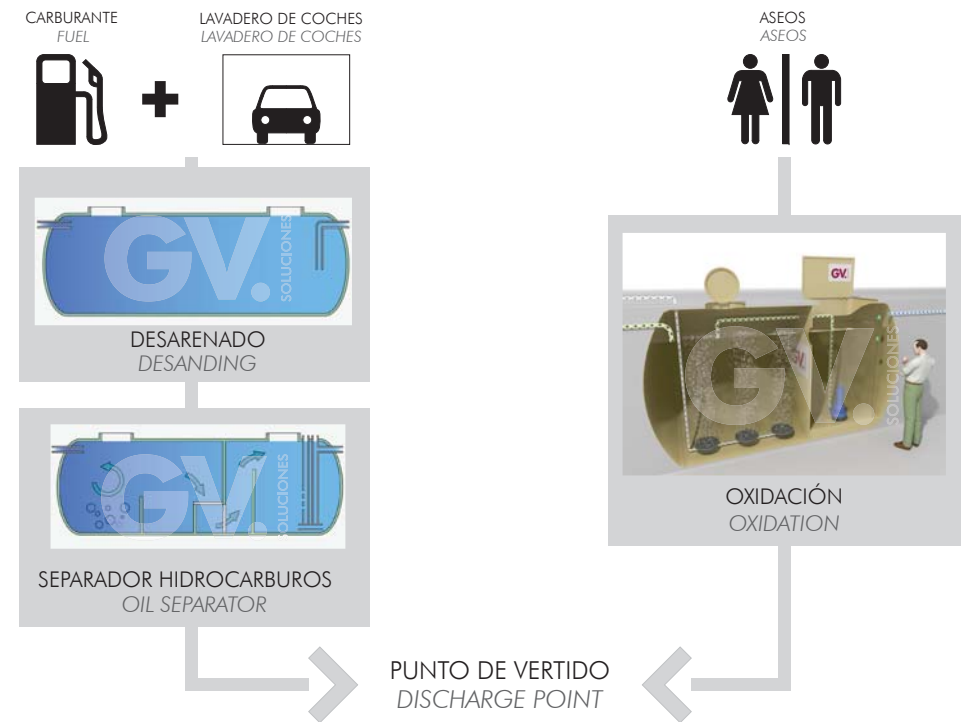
CARBURANTE
FUEL

LAVADERO DE COCHES
LAVADERO DE COCHES

ASEOS
ASEOS

GV. SOLUCIONES

DESARENADO
DESANDING

GV. SOLUCIONES

SEPARADOR HIDROCARBUROS
OIL SEPARATOR

GV.

GV. SOLUCIONES

OXIDACIÓN
OXIDATION

PUNTO DE VERTIDO
DISCHARGE POINT